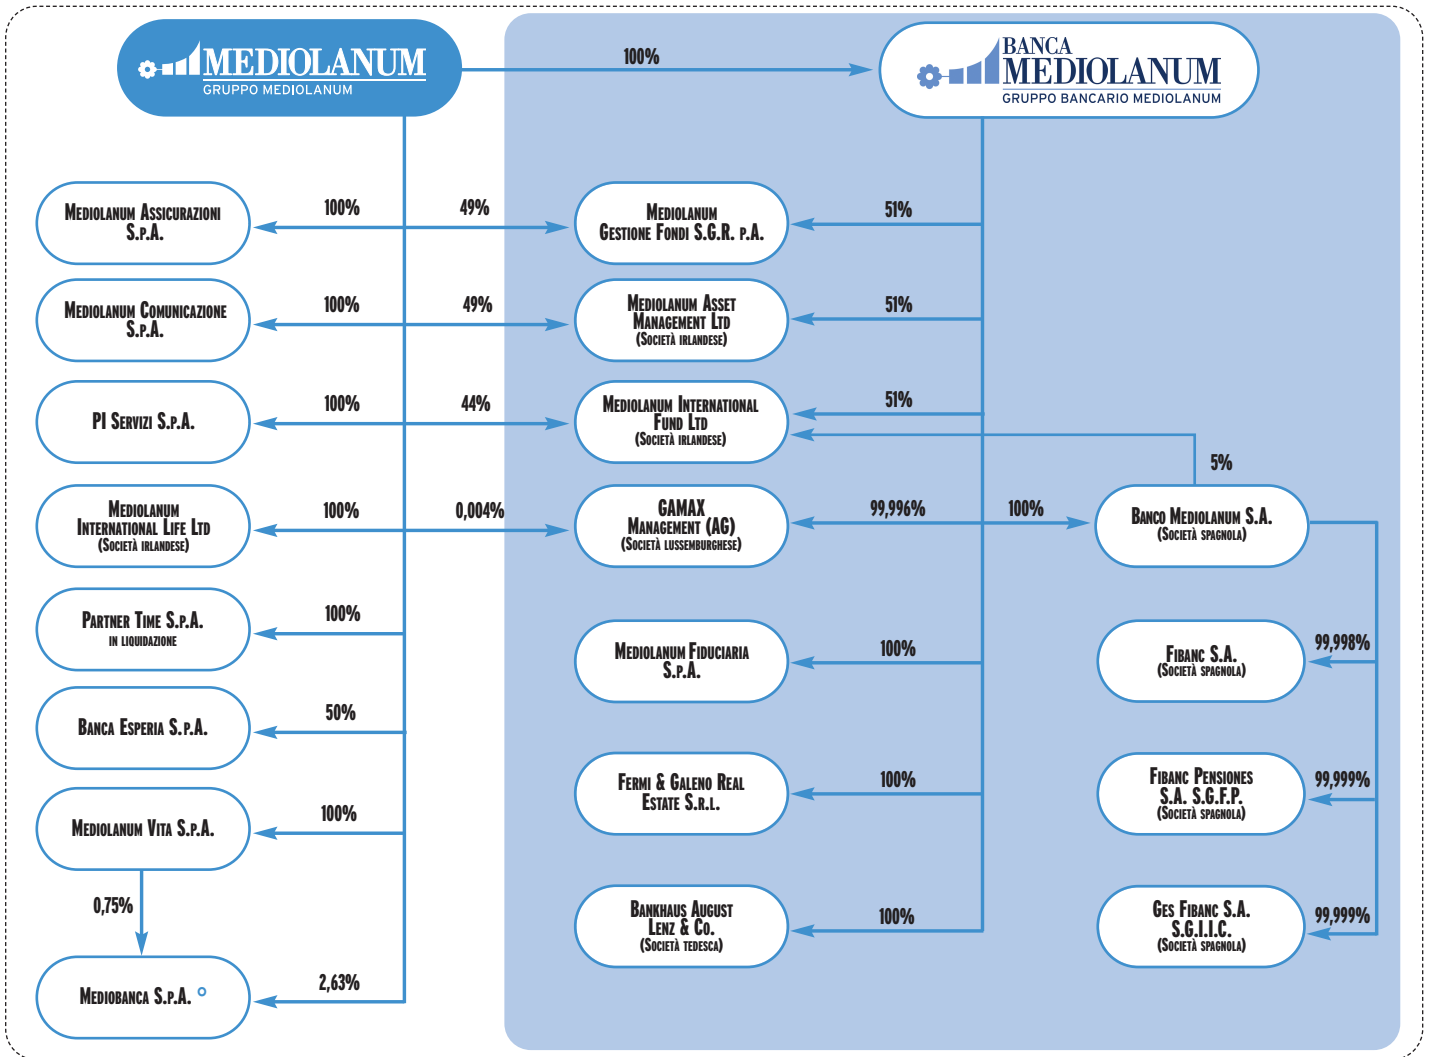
MEDIOLANUM
GRUPPO MEDIOLANUM

100%

BANCA
MEDIOLANUM
GRUPPO BANCARIO MEDIOLANUM

Mediolanum Assicurazioni S.p.A.

100%

49%

Mediolanum Gestione Fondi S.G.R. p.A.

51%

Mediolanum Comunicazione S.p.A.

100%

49%

Mediolanum Asset Management Ltd (Società irlandese)

51%

PI Servizi S.p.A.

100%

44%

Mediolanum International Fund Ltd (Società irlandese)

51%

5%

Mediolanum International Life Ltd (Società irlandese)

100%

0,004%

GAMAX Management (AG) (Società lussemburghese)

99,996%

100%

Banco Mediolanum S.A. (Società spagnola)

Partner Time S.p.A. in liquidazione

100%

Mediolanum Fiduciaria S.p.A.

100%

Fibanc S.A. (Società spagnola)

99,998%

Banca Esperia S.p.A.

50%

Fermi & Galeno Real Estate S.r.l.

100%

Fibanc Pensiones S.A. S.G.F.P. (Società spagnola)

99,999%

Mediolanum Vita S.p.A.

100%

0,75%

Bankhaus August Lenz & Co. (Società tedesca)

100%

Ges Fibanc S.A. S.G.I.I.C. (Società spagnola)

99,999%

Mediobanca S.p.A. °

2,63%